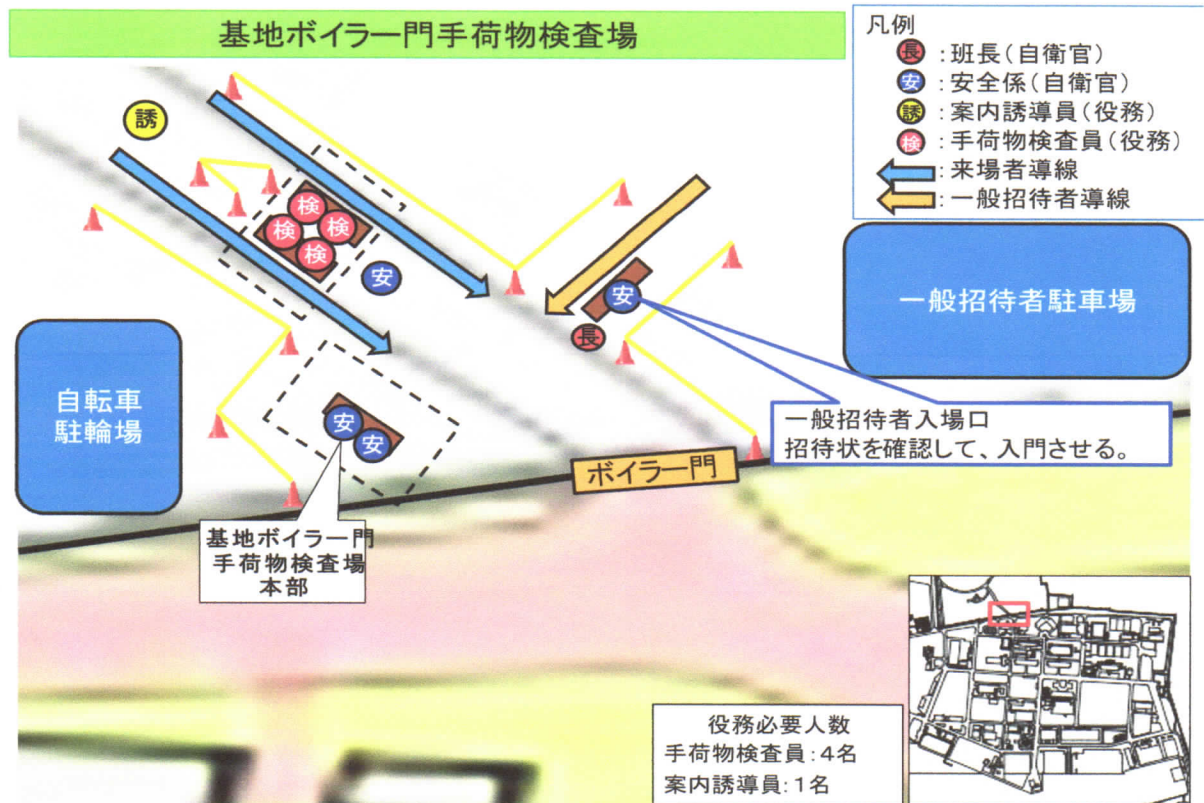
基地ボイラー門手荷物検査場

凡例
長：班長（自衛官）
安：安全係（自衛官）
誘：案内誘導員（役務）
検：手荷物検査員（役務）
：来場者導線
：一般招待者導線

誘

検 検 検 検

安

安

長

一般招待者駐車場

自転車
駐輪場

安 安

一般招待者入場口
招待状を確認して、入門させる。

ボイラー門

基地ボイラー門
手荷物検査場
本部

役務必要人数
手荷物検査員：4名
案内誘導員：1名